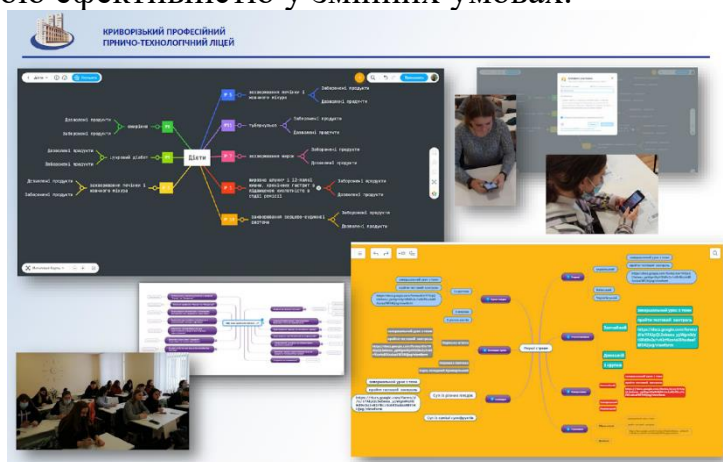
ою ефективністю у змінних умовах.

КРИВОРІЗЬКИЙ ПРОФЕСІЙНИЙ ГІРНИЧО-ТЕХНОЛОГІЧНИЙ ЛІЦЕЙ

Діти

Дозволені продукти

Заборонені продукти

Заборонені продукти

Дозволені продукти

Заборонені продукти

Дозволені продукти

Заборонені продукти

Дозволені продукти

Заборонені продукти

Дозволені продукти

Заборонені продукти

Дозволені продукти

Дозволені продукти

Заборонені продукти

Заборонені продукти

Дозволені продукти

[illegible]

Продукти в ураїні

Дозволені

Заборонені

Дозволені

Заборонені